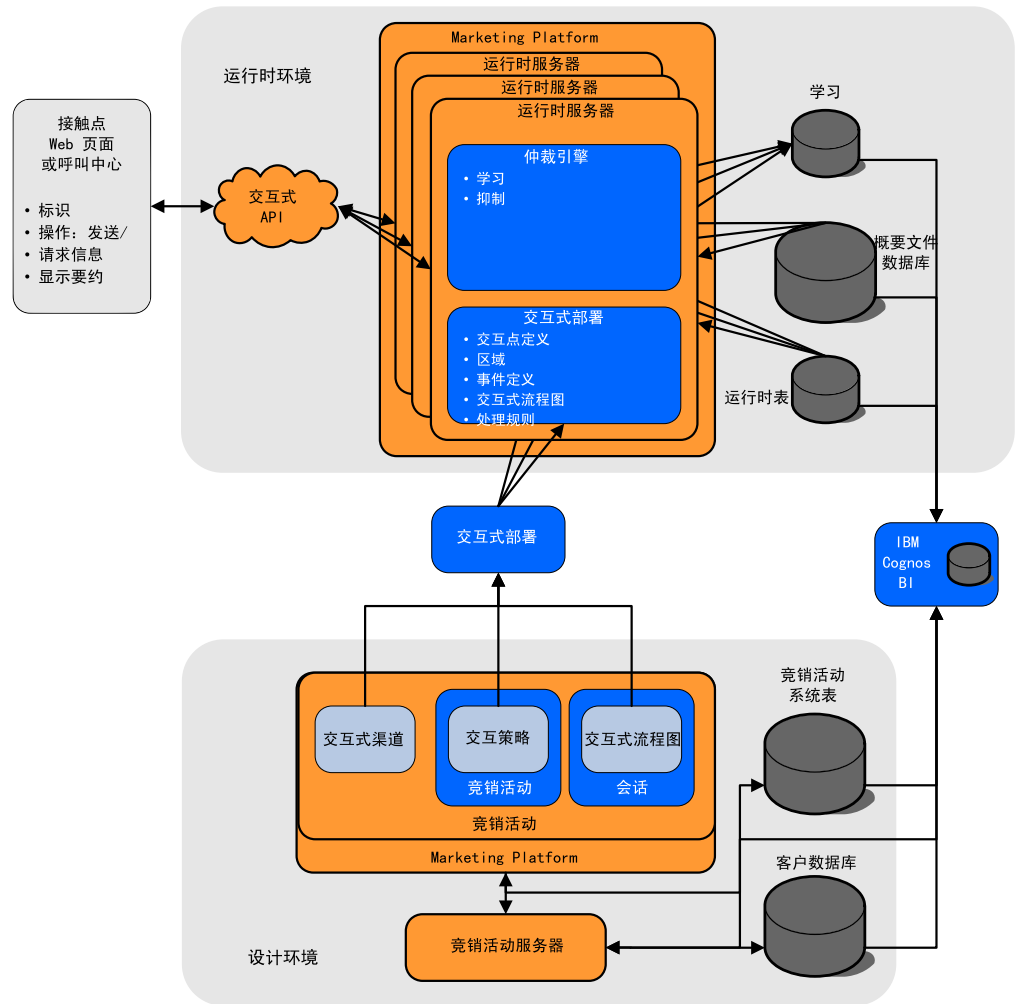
运行时环境

接触点
Web 页面
或呼叫中心

• 标识
• 操作：发送/
• 请求信息
• 显示要约

交互式
API

Marketing Platform
运行时服务器
运行时服务器
运行时服务器

仲裁引擎
• 学习
• 抑制

交互式部署
• 交互点定义
• 区域
• 事件定义
• 交互式流程图
• 处理规则

学习
概要文件
数据库
运行时表

交互式部署

IBM
Cognos
BI

竞销活动
系统表

交互式渠道
交互策略
竞销活动
交互式流程图
会话
竞销活动
Marketing Platform

客户数据库

竞销活动服务器

设计环境